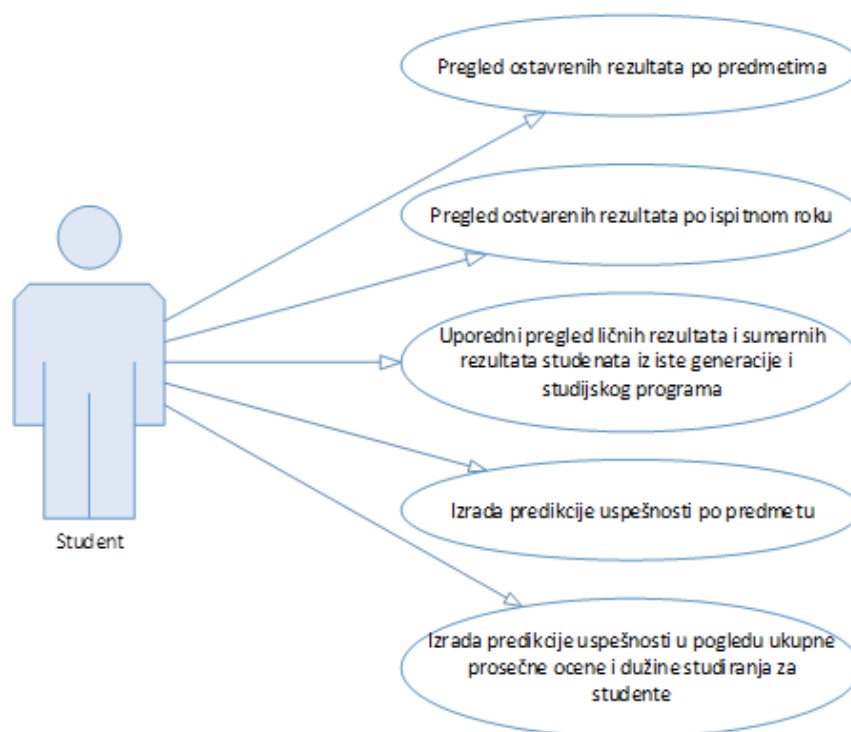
Pregled ostavrenih rezultata po predmetima

Pregled ostvarenih rezultata po ispitnom roku

Uporedni pregled ličnih rezultata i sumarnih rezultata studenata iz iste generacije i studijskog programa

Izrada predikcije uspešnosti po predmetu

Izrada predikcije uspešnosti u pogledu ukupne prosečne ocene i dužine studiranja za studente

Student